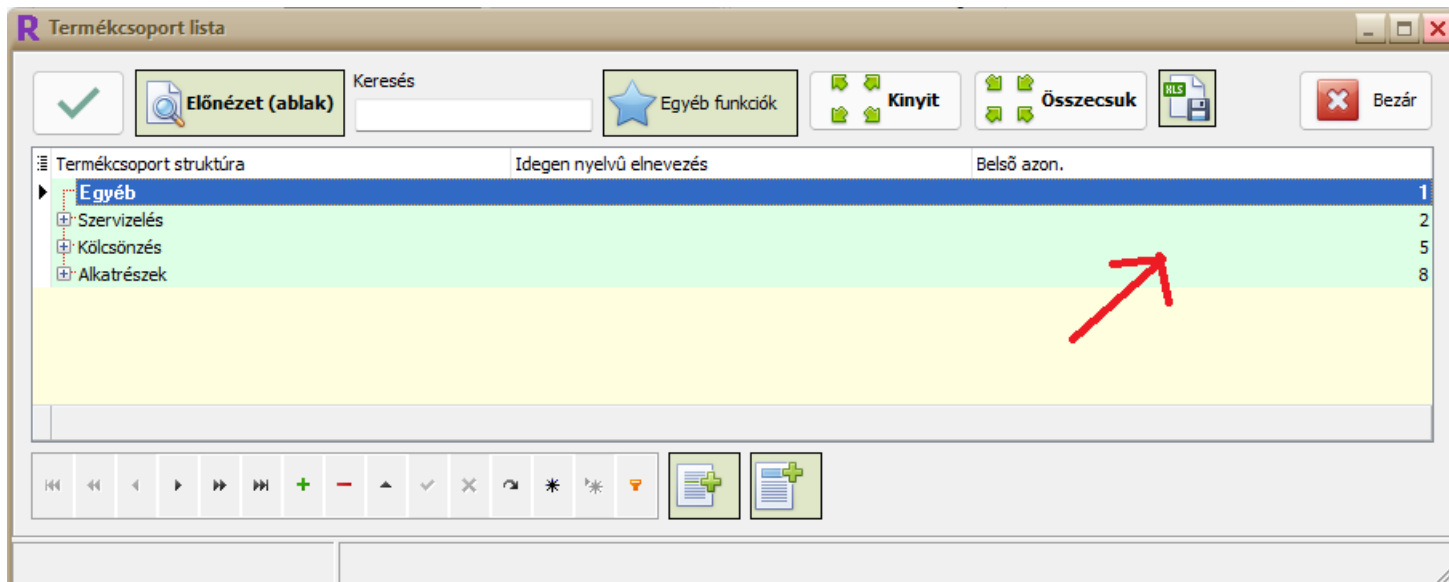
R Termékcsoport lista

Előnézet (ablak)
Keresés
Egyéb funkciók
Kinyit
Összecsuk
XLS
Bezár

| Termékcsoport struktúra | Idegen nyelvû elnevezés | Belsõ azon. |
|---|---|---|
| Egyéb | | 1 |
| Szervizelés | | 2 |
| Kölcsönzés | | 5 |
| Alkatrészek | | 8 |